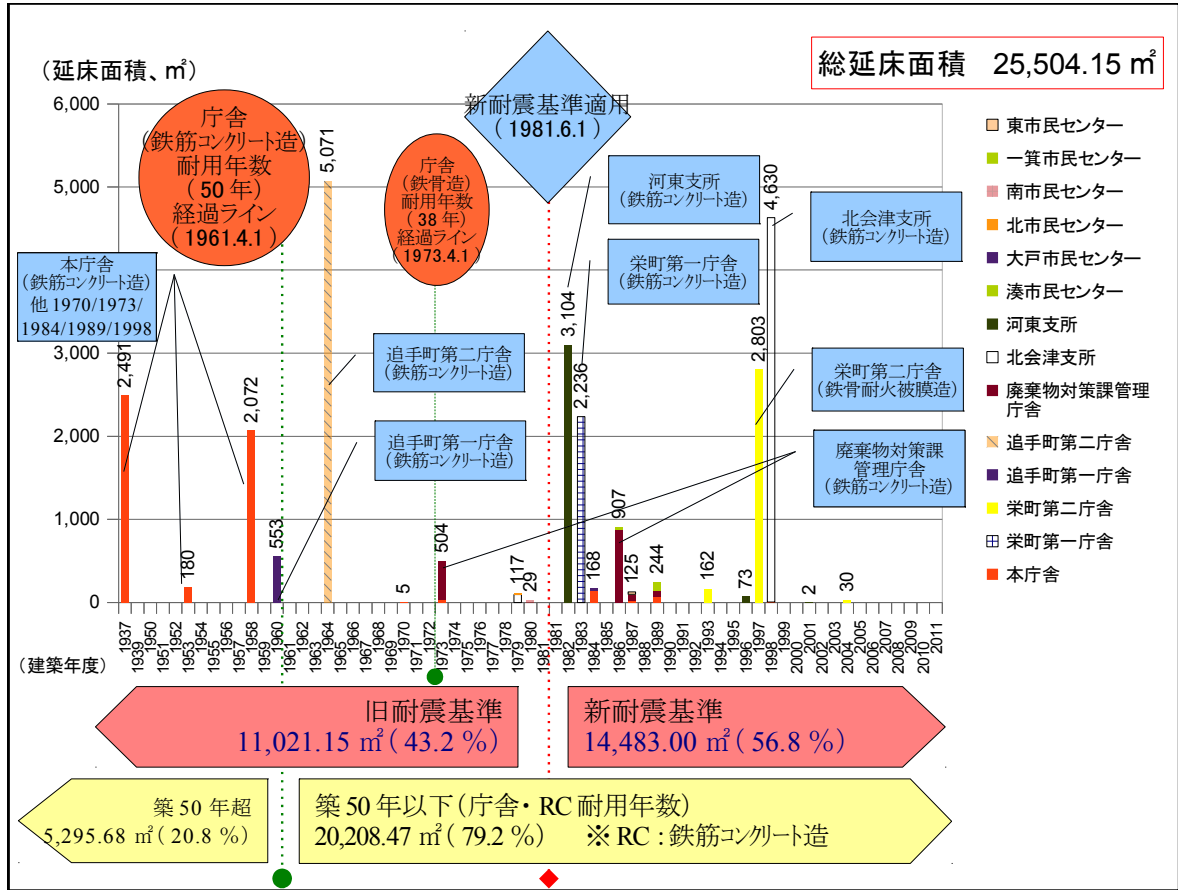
（延床面積、㎡）

総延床面積　25,504.15 ㎡

6,000
5,000
4,000
3,000
2,000
1,000
0

庁舎
（鉄筋コンクリート造）
耐用年数
（50 年）
経過ライン
（1961.4.1）

庁舎
（鉄骨造）
耐用年数
（38 年）
経過ライン
（1973.4.1）

新耐震基準適用
（1981.6.1）

本庁舎
（鉄筋コンクリート造）
他 1970/1973/
1984/1989/1998

追手町第二庁舎
（鉄筋コンクリート造）

追手町第一庁舎
（鉄筋コンクリート造）

河東支所
（鉄筋コンクリート造）

栄町第一庁舎
（鉄筋コンクリート造）

北会津支所
（鉄筋コンクリート造）

栄町第二庁舎
（鉄骨耐火被膜造）

廃棄物対策課
管理庁舎
（鉄筋コンクリート造）

2,491
180
2,072
553
5,071
5
504
117
29
3,104
2,236
168
907
125
244
162
73
2,803
4,630
2
30

1937 1939 1950 1951 1952 1953 1954 1955 1956 1957 1958 1959 1960 1961 1963 1964 1965 1966 1967 1968 1969 1970 1971 1972 1973 1974 1975 1976 1977 1978 1979 1980 1981 1982 1983 1984 1985 1986 1987 1988 1989 1990 1991 1992 1993 1994 1995 1996 1997 1998 1999 2000 2001 2002 2003 2004 2005 2006 2007 2008 2009 2010 2011

（建築年度）

東市民センター
一箕市民センター
南市民センター
北市民センター
大戸市民センター
湊市民センター
河東支所
北会津支所
廃棄物対策課管理庁舎
追手町第二庁舎
追手町第一庁舎
栄町第二庁舎
栄町第一庁舎
本庁舎

旧耐震基準
11,021.15 ㎡（43.2 %）

新耐震基準
14,483.00 ㎡（56.8 %）

築 50 年超
5,295.68 ㎡（20.8 %）

築 50 年以下（庁舎・RC 耐用年数）
20,208.47 ㎡（79.2 %）　※ RC : 鉄筋コンクリート造